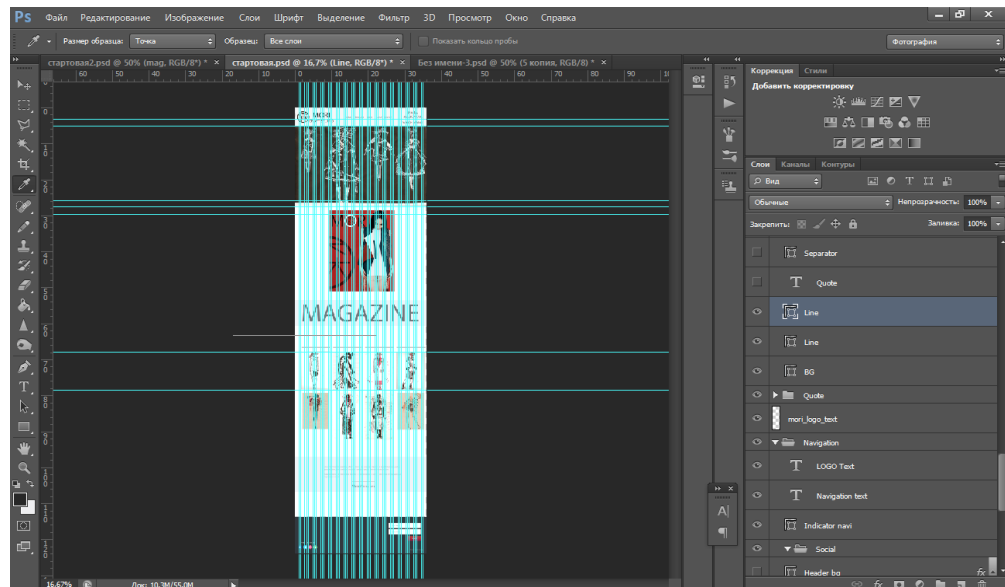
Ps Файл Редактирование Изображение Слои Шрифт Выделение Фильтр 3D Просмотр Окно Справка

Размер образца: Точка Образец: Все слои Показать кольцо пробы Фотография

стартовая2.psd @ 50% (mag, RGB/8*) * × стартовая.psd @ 16,7% (Line, RGB/8*) * × Без имени-3.psd @ 50% (5 копия, RGB/8) * ×

MAGAZINE

Коррекция Стили
Добавить корректировку

Слои Каналы Контуры
Вид
Обычные Непрозрачность: 100%
Закрепить: Заливка: 100%

Separator
Quote
Line
Line
BG
Quote
mori_logo_text
Navigation
LOGO Text
Navigation text
Indicator navi
Social
Header bg

16,67% Док: 10,3M/55,0M